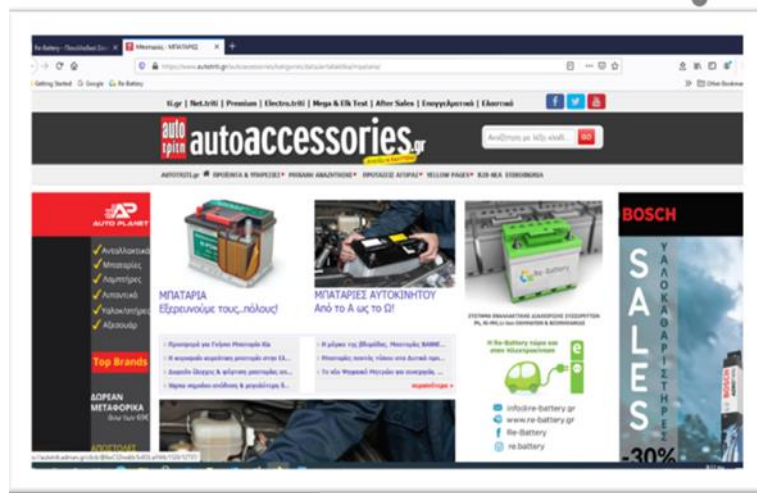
Re-Battery - Ποιότητα Συ... ×
Μπαταρίες - ΜΠΑΤΑΡΙΕΣ ×
https://www.autotriti.gr/autoaccessories/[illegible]
Getting Started Google Re-Battery
Other Bookmarks

tt.gr | Net.triti | Premium | Electro.triti | Mega & Elk Test | After Sales | Επαγγελματικό | Ηλεκτρικό

auto τρίτη autoaccessories.gr
Αναζήτηση με λέξη κλειδί... GO

AUTOTRITI.GR ΠΡΟΪΟΝΤΑ & ΥΠΗΡΕΣΙΕΣ ΨΗΦΙΑΚΗ ΑΝΑΖΗΤΗΣΗ ΠΡΟΤΑΣΕΙΣ ΑΓΟΡΑΣ YELLOW PAGES B2B NEA ΣΥΝΘΕΜΕΝΑ

AUTO PLANET
Ανταλλακτικά
Μπαταρίες
Λαμπτήρες
Λιπαντικά
Υαλοκαθαριστήρες
Αξεσουάρ
Top Brands
ΔΩΡΕΑΝ ΜΕΤΑΦΟΡΙΚΑ
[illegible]

ΜΠΑΤΑΡΙΑ
Εξερευνούμε τους...πόλους!

ΜΠΑΤΑΡΙΕΣ ΑΥΤΟΚΙΝΗΤΟΥ
Από το Α ως το Ω!

Re-Battery
ΣΥΣΤΗΜΑ ΑΝΑΚΑΤΑΣΤΑΣΗΣ ΔΟΚΙΜΑΣΙΑΣ ΣΥΣΣΩΡΕΥΤΩΝ Pb, Ni-MH, Li-Ion ΟΧΗΜΑΤΩΝ & ΒΙΟΜΗΧΑΝΙΑΣ

Η Re-Battery τώρα και στον Ηλεκτροκινητή
info@re-battery.gr
www.re-battery.gr
Re-Battery
re.battery

Προειδοποιεί για ζημιά Μπαταρία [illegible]
Η ασφαλής αγορά μπαταρίας στην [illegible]
Σωστή όψη & φόρτιση μπαταρίας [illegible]
Χαμηλή ισχύς εκκίνησης & μπαταρία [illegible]
Η μέρα της βιομηχανίας Μπαταρίας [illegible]
Μπαταρίες ποιότητας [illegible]
Το νέο Φορτιστή Μπαταρίας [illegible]
περισσότερα »

BOSCH
SALES
ΥΑΛΟΚΑΘΑΡΙΣΤΗΡΕΣ
-30%